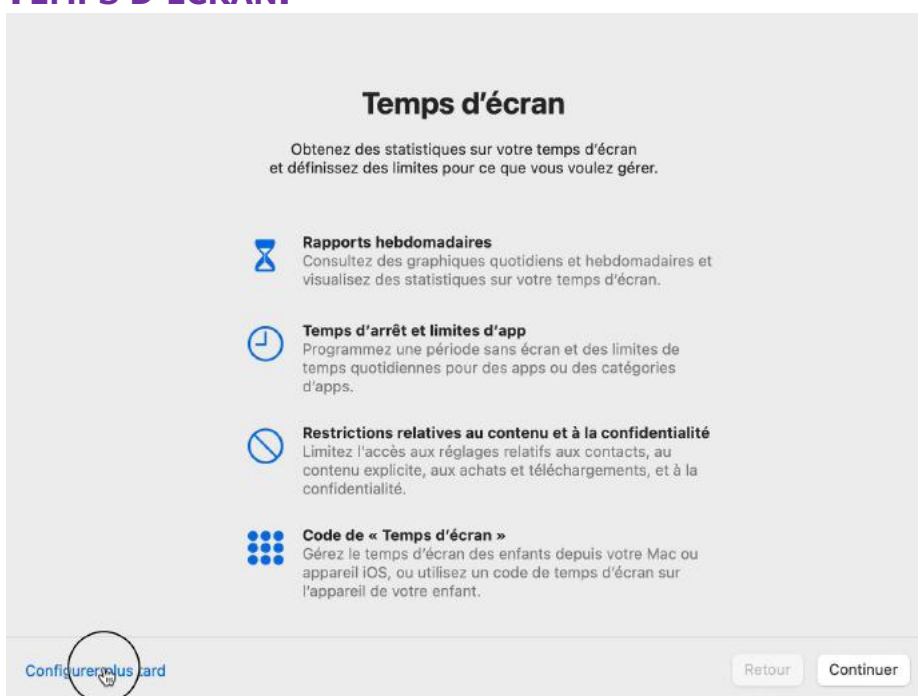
TEMPS D'ÉCRAN

Temps d'écran

Obtenez des statistiques sur votre temps d'écran et définissez des limites pour ce que vous voulez gérer.

Rapports hebdomadaires
Consultez des graphiques quotidiens et hebdomadaires et visualisez des statistiques sur votre temps d'écran.

Temps d'arrêt et limites d'app
Programmez une période sans écran et des limites de temps quotidiennes pour des apps ou des catégories d'apps.

Restrictions relatives au contenu et à la confidentialité
Limitez l'accès aux réglages relatifs aux contacts, au contenu explicite, aux achats et téléchargements, et à la confidentialité.

Code de « Temps d'écran »
Gérez le temps d'écran des enfants depuis votre Mac ou appareil iOS, ou utilisez un code de temps d'écran sur l'appareil de votre enfant.

Configurer plus tard

Retour

Continuer